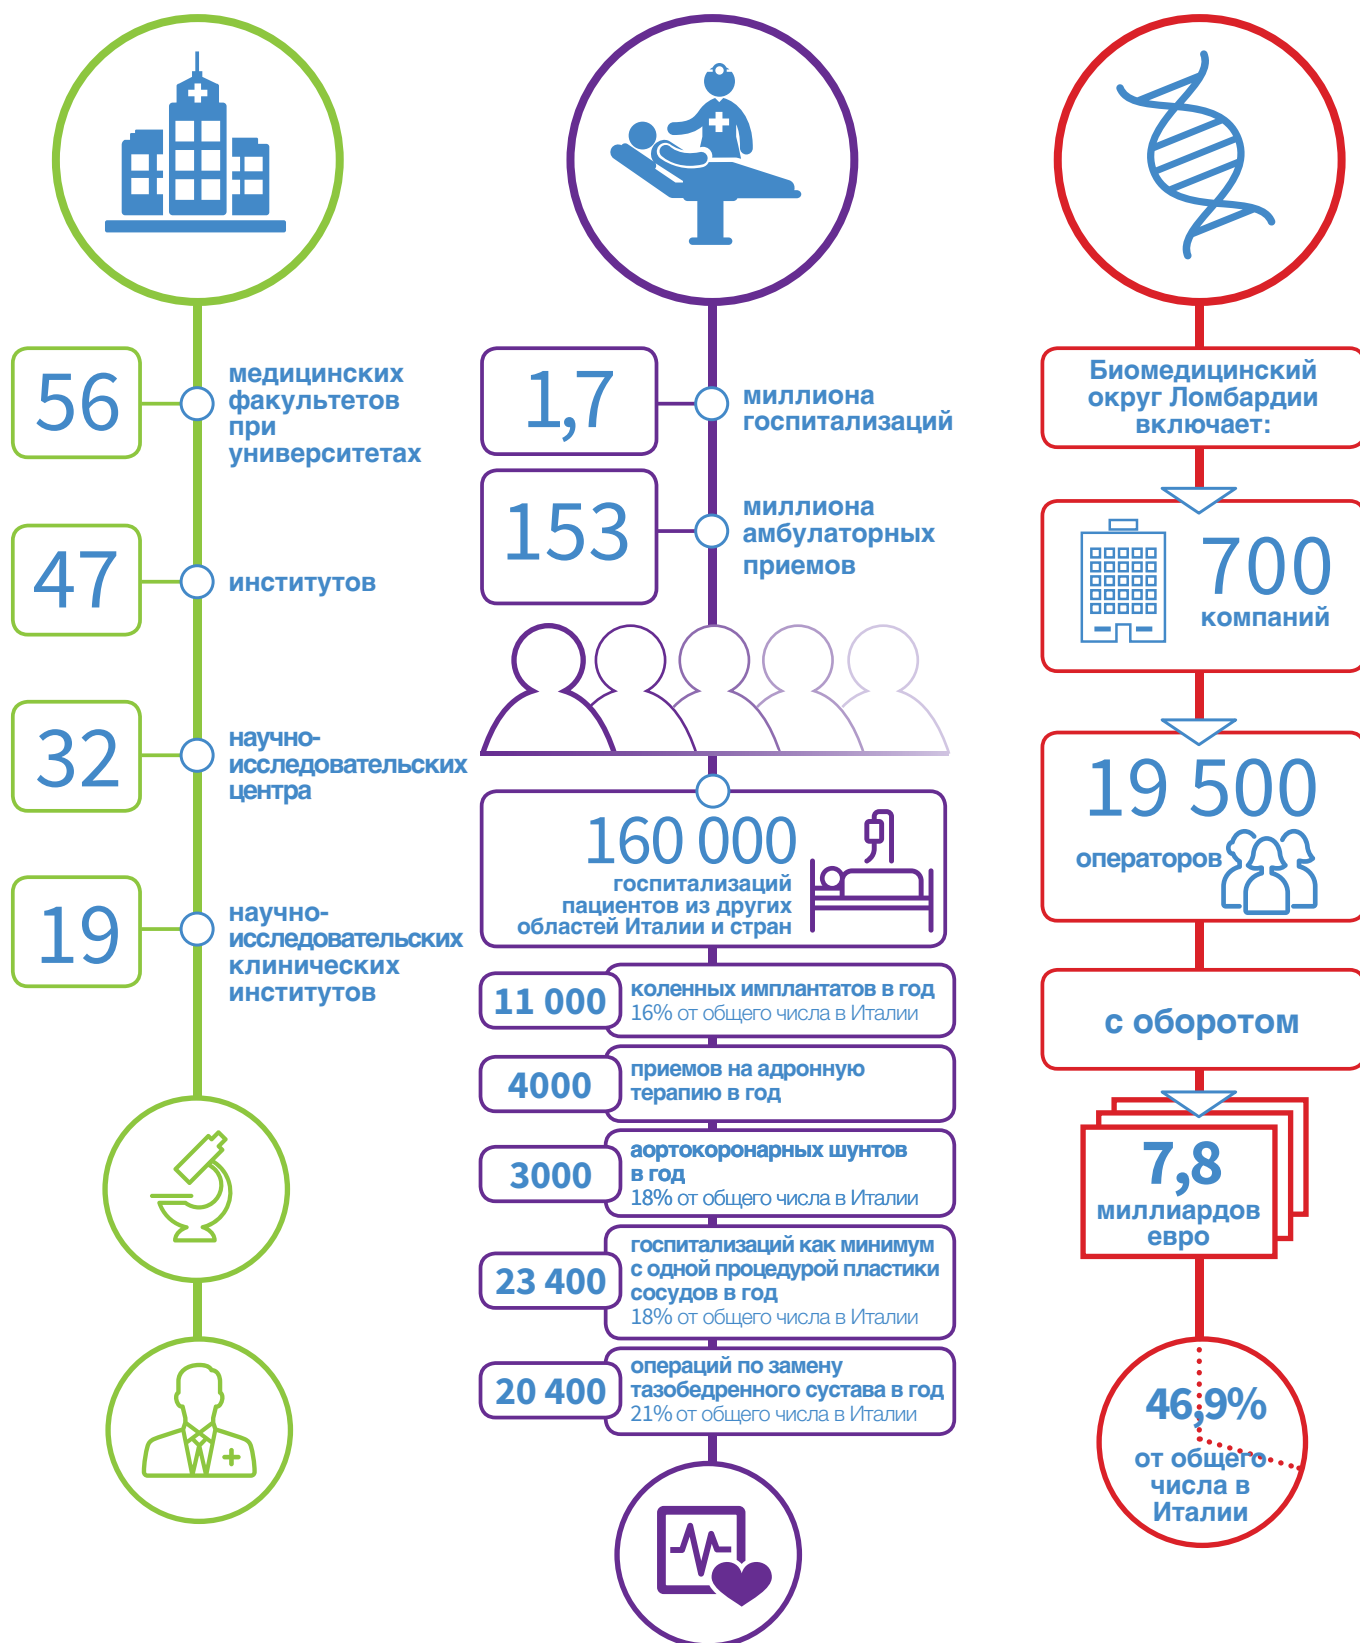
56 медицинских факультетов при университетах

47 институтов

32 научно-исследовательских центра

19 научно-исследовательских клинических институтов

1,7 миллиона госпитализаций

153 миллиона амбулаторных приемов

160 000 госпитализаций пациентов из других областей Италии и стран

11 000 коленных имплантатов в год
16% от общего числа в Италии

4000 приемов на адронную терапию в год

3000 аортокоронарных шунтов в год
18% от общего числа в Италии

23 400 госпитализаций как минимум с одной процедурой пластики сосудов в год
18% от общего числа в Италии

20 400 операций по замену тазобедренного сустава в год
21% от общего числа в Италии

Биомедицинский округ Ломбардии включает:

700 компаний

19 500 операторов

с оборотом

7,8 миллиардов евро

46,9% от общего числа в Италии